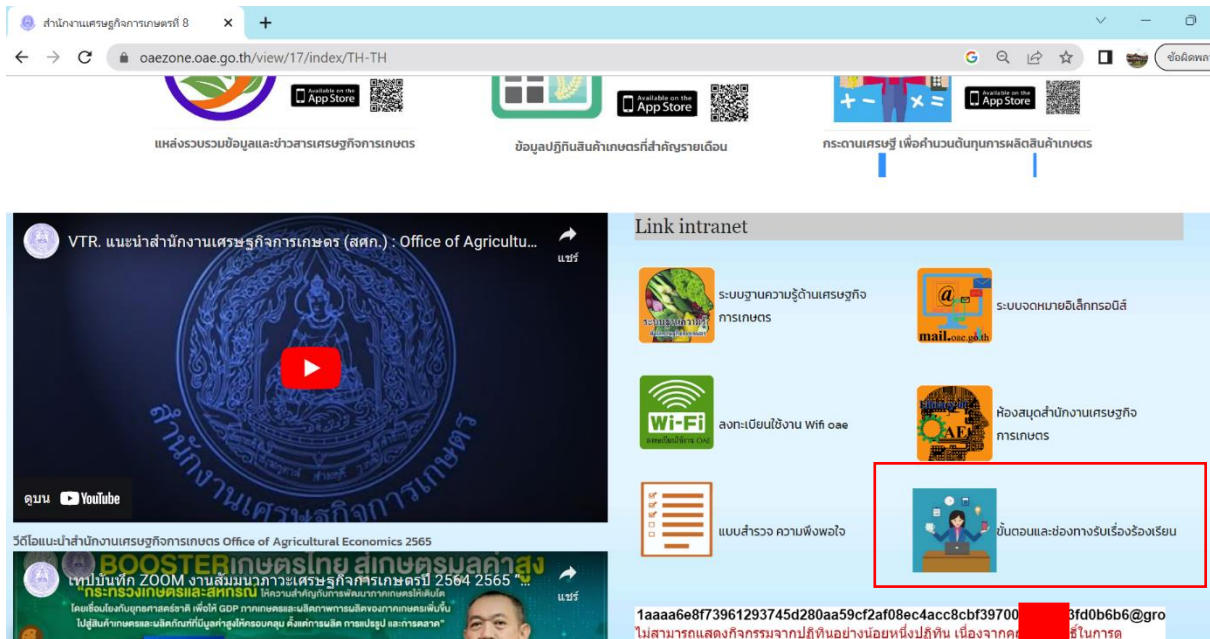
สำนักงานเศรษฐกิจการเกษตรที่ 8 ×
+
oaezone.oae.go.th/view/17/index/TH-TH
ข้อผิดพล

Available on the App Store
แหล่งรวบรวมข้อมูลและข่าวสารเศรษฐกิจการเกษตร

Available on the App Store
ข้อมูลปฏิทินสินค้าเกษตรที่สำคัญรายเดือน

Available on the App Store
กระดานเศรษฐี เพื่อคำนวนต้นทุนการผลิตสินค้าเกษตร

VTR. แนะนำสำนักงานเศรษฐกิจการเกษตร (สศก.) : Office of Agricultu...
แชร์
สำนักงานเศรษฐกิจการเกษตร
ดูบน YouTube

วีดีโอแนะนำสำนักงานเศรษฐกิจการเกษตร Office of Agricultural Economics 2565

เทปบันทึก ZOOM งานสัมมนาภาวะเศรษฐกิจการเกษตรปี 2564 2565 "...
แชร์
BOOSTERเกษตรไทย สู่เกษตรมูลค่าสูง
"กระทรวงเกษตรและสหกรณ์ ให้ความสำคัญกับการพัฒนาภาคเกษตรให้เติบโต
โดยเชื่อมโยงกับยุทธศาสตร์ชาติ เพื่อให้ GDP ภาคเกษตรและผลิตภาพการผลิตของภาคเกษตรเพิ่มขึ้น
ไปสู่สินค้าเกษตรและผลิตภัณฑ์ที่มีมูลค่าสูงให้ครอบคลุม ตั้งแต่การผลิต การแปรรูป และการตลาด"

Link intranet

ระบบฐานความรู้ด้านเศรษฐกิจการเกษตร
ระบบจดหมายอิเล็กทรอนิส์
mail.oae.go.th
Wi-Fi
ลงทะเบียนใช้งาน Wifi oae
ลงทะเบียนใช้งาน OAE
ห้องสมุดสำนักงานเศรษฐกิจการเกษตร
OAE
แบบสำรวจ ความพึงพอใจ
ขั้นตอนและช่องทางรับเรื่องร้องเรียน

1aaaa6e8f73961293745d280aa59cf2af08ec4acc8cbf39700 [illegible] 3fd0b6b6@gro
ไม่สามารถแสดงกิจกรรมจากปฏิทินอย่างน้อยหนึ่งปฏิทิน เนื่องจากค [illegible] ธิ์ในการด